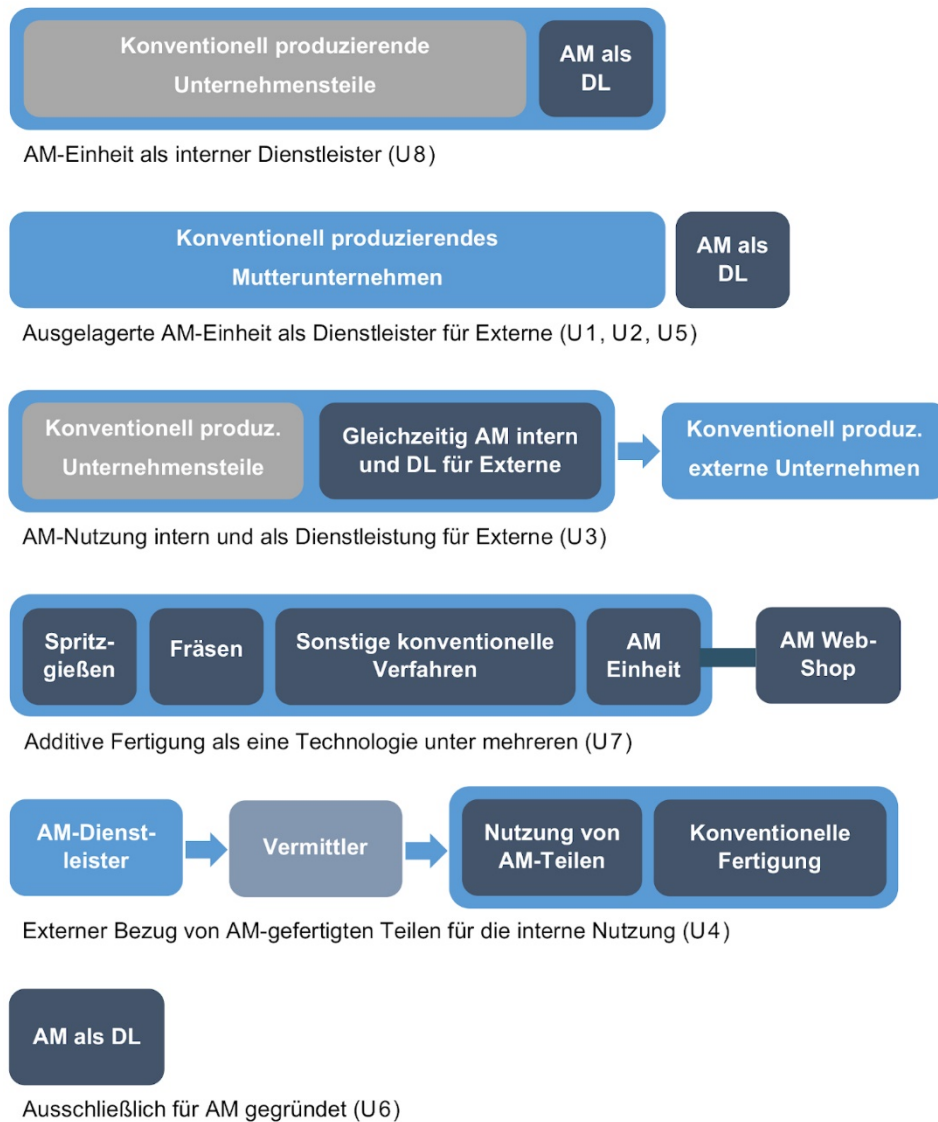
Konventionell produzierende Unternehmensteile

AM als DL

AM-Einheit als interner Dienstleister (U8)

Konventionell produzierendes Mutterunternehmen

AM als DL

Ausgelagerte AM-Einheit als Dienstleister für Externe (U1, U2, U5)

Konventionell produz. Unternehmensteile

Gleichzeitig AM intern und DL für Externe

Konventionell produz. externe Unternehmen

AM-Nutzung intern und als Dienstleistung für Externe (U3)

Spritzgießen

Fräsen

Sonstige konventionelle Verfahren

AM Einheit

AM Web-Shop

Additive Fertigung als eine Technologie unter mehreren (U7)

AM-Dienstleister

Vermittler

Nutzung von AM-Teilen

Konventionelle Fertigung

Externer Bezug von AM-gefertigten Teilen für die interne Nutzung (U4)

AM als DL

Ausschließlich für AM gegründet (U6)